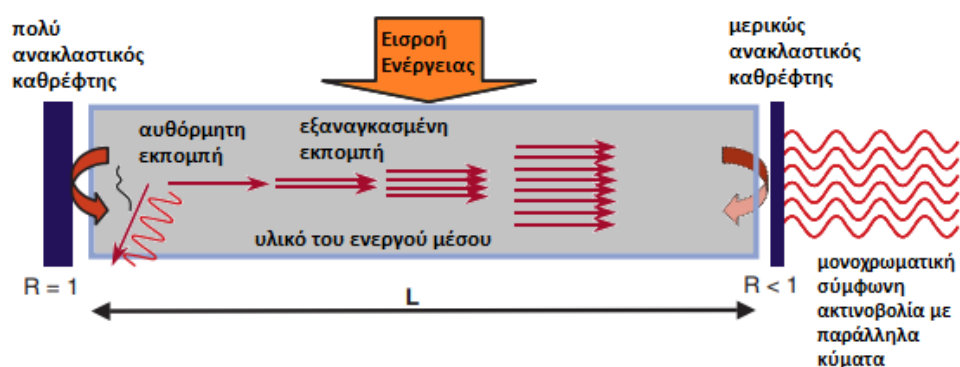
πολύ ανακλαστικός καθρέφτης

Εισροή Ενέργειας

μερικώς ανακλαστικός καθρέφτης

αυθόρμητη εκπομπή

εξαναγκασμένη εκπομπή

υλικό του ενεργού μέσου

R = 1

L

R < 1

μονοχρωματική σύμφωνη ακτινοβολία με παράλληλα κύματα